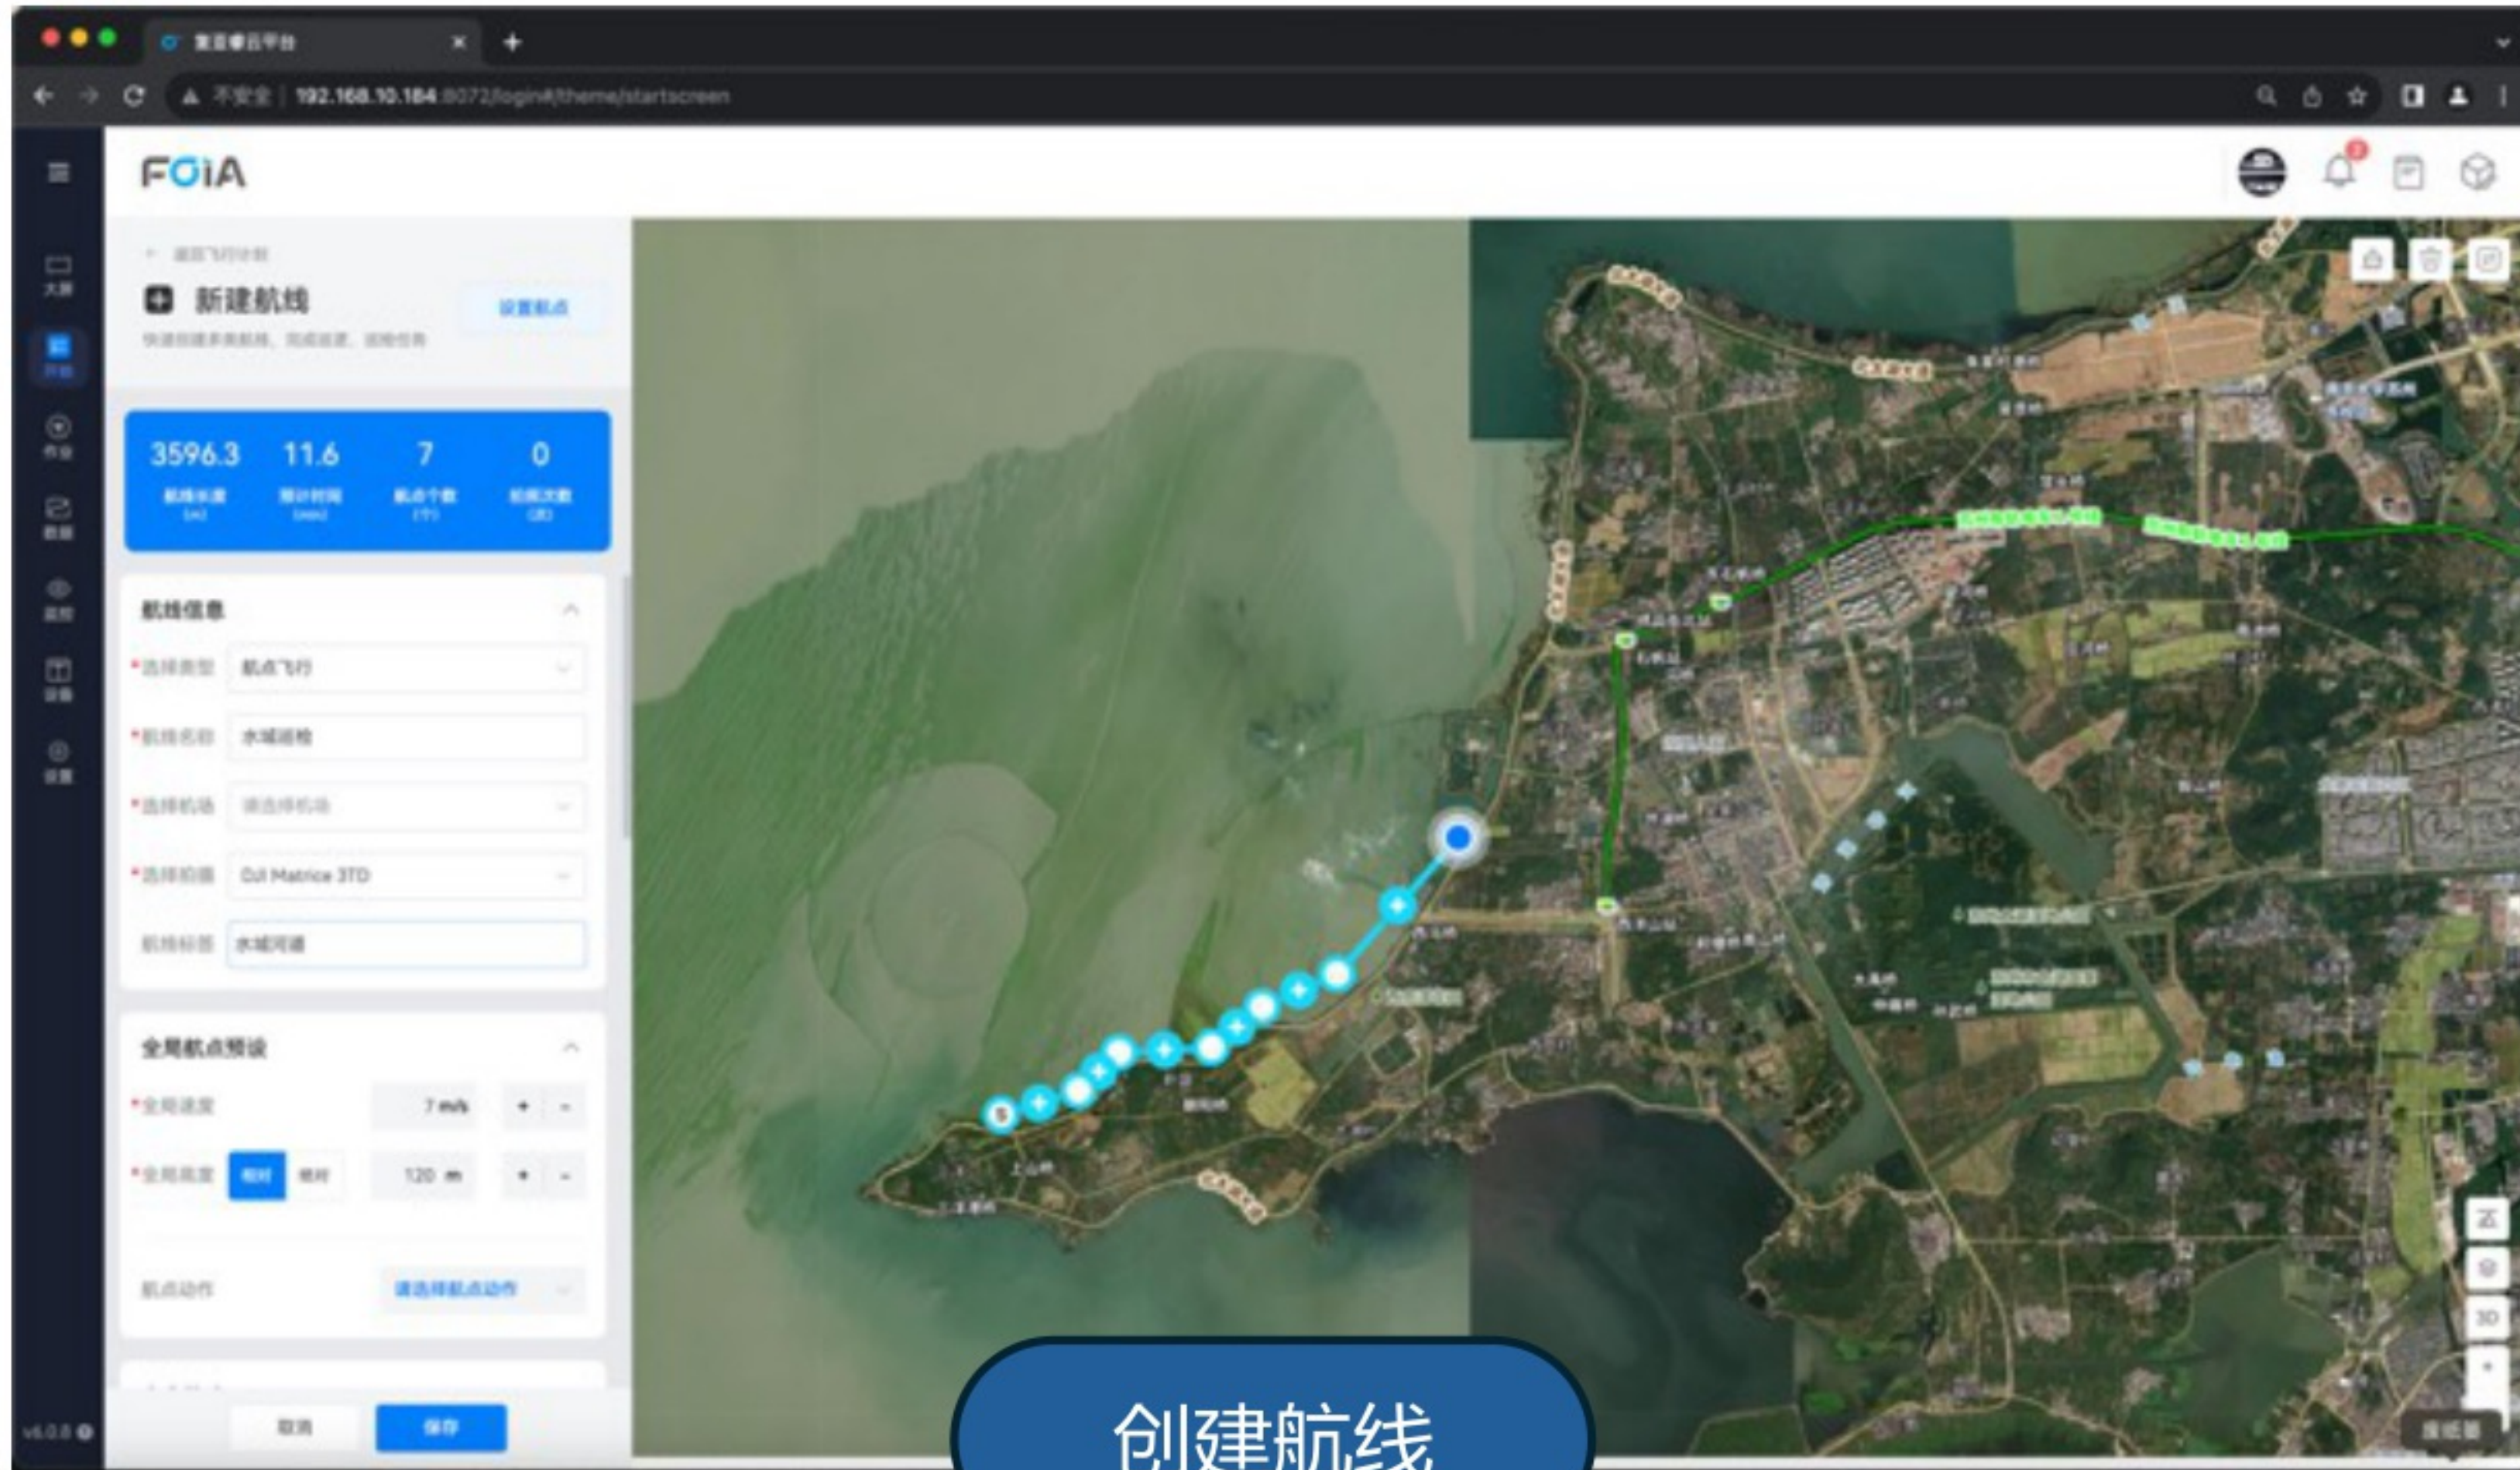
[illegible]

不安全 | 192.168.10.184:8072/login#/theme/startscreen

FOiA

新建航线

设置航点

3596.3
11.6
7
0

航线信息

*选择类型 航点飞行

*航线名称 水域巡检

*选择机场 请选择机场

*选择相机 DJI Matrice 30T

航线标签 水域河道

全局航点预设

*全局速度 7 m/s + -

*全局高度 相对 绝对 120 m + -

航点动作 请选择航点动作

取消 保存

3D

创建航线